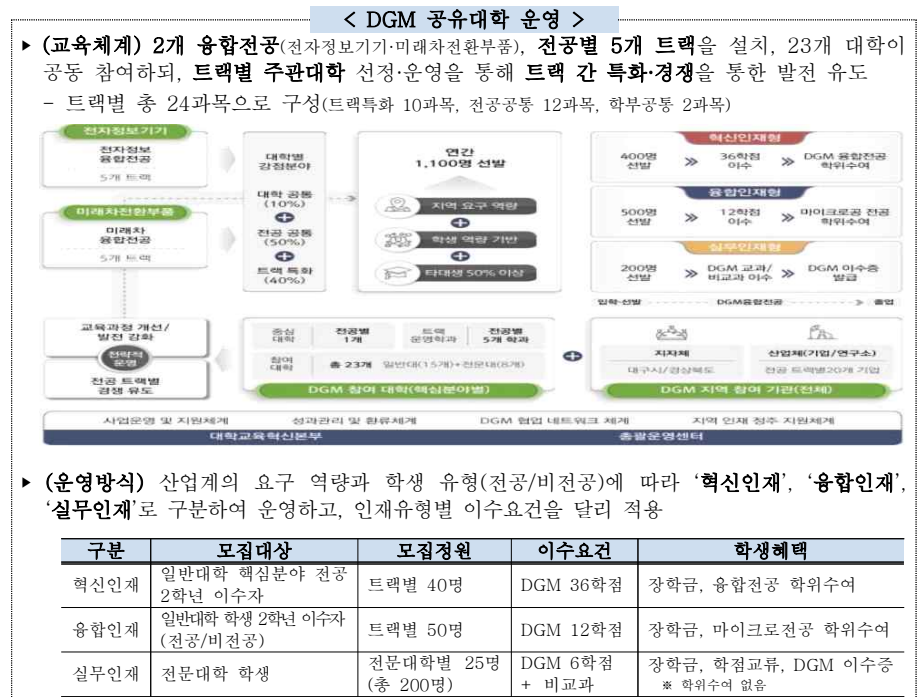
< DGM 공유대학 운영 >

▸ (교육체계) 2개 융합전공(전자정보기기·미래차전환부품), 전공별 5개 트랙을 설치, 23개 대학이 공동 참여하되, 트랙별 주관대학 선정·운영을 통해 트랙 간 특화·경쟁을 통한 발전 유도

- 트랙별 총 24과목으로 구성(트랙특화 10과목, 전공공통 12과목, 학부공통 2과목)

전자정보기기
전자정보 융합전공
5개 트랙

미래차전환부품
미래차 융합전공
5개 트랙

대학별 강점분야
대학 공통 (10%)
전공 공통 (50%)
트랙 특화 (40%)

연간 1,100명 선발
지역 요구 역량
학생 역량 기반
타대생 50% 이상

혁신인재형
400명 선발 » 36학점 이수 » DGM 융합전공 학위수여

융합인재형
500명 선발 » 12학점 이수 » 마이크로电공 학위수여

실무인재형
200명 선발 » DGM 교과/비교과 이수 » DGM 이수증 발급

입학·선발 DGM융합전공 졸업

교육과정 개선/발전 강화
전략적 운영
전공 트랙별 경쟁 유도

총심 대학 | 전공별 1개 | 트랙 운영학과 | 전공별 5개 학과
참여 대학 | 총 23개 | 일반대(15개)+전문대(8개)
DGM 참여 대학(핵심분야별)

지자체
대구시/경상북도

산업체(기업/연구소)
전공 트랙별20개 기업

DGM 지역 참여 기관(전체)

사업운영 및 지원체계 | 성과관리 및 환류체계 | DGM 협업 네트워크 체계 | 지역 인재 정주 지원체계
대학교육혁신본부 | 총괄운영센터

▸ (운영방식) 산업계의 요구 역량과 학생 유형(전공/비전공)에 따라 '혁신인재', '융합인재', '실무인재'로 구분하여 운영하고, 인재유형별 이수요건을 달리 적용

| 구분 | 모집대상 | 모집정원 | 이수요건 | 학생혜택 |
|---|---|---|---|---|
| 혁신인재 | 일반대학 핵심분야 전공 2학년 이수자 | 트랙별 40명 | DGM 36학점 | 장학금, 융합전공 학위수여 |
| 융합인재 | 일반대학 학생 2학년 이수자 (전공/비전공) | 트랙별 50명 | DGM 12학점 | 장학금, 마이크로전공 학위수여 |
| 실무인재 | 전문대학 학생 | 전문대학별 25명 (총 200명) | DGM 6학점 + 비교과 | 장학금, 학점교류, DGM 이수증 ※ 학위수여 없음 |